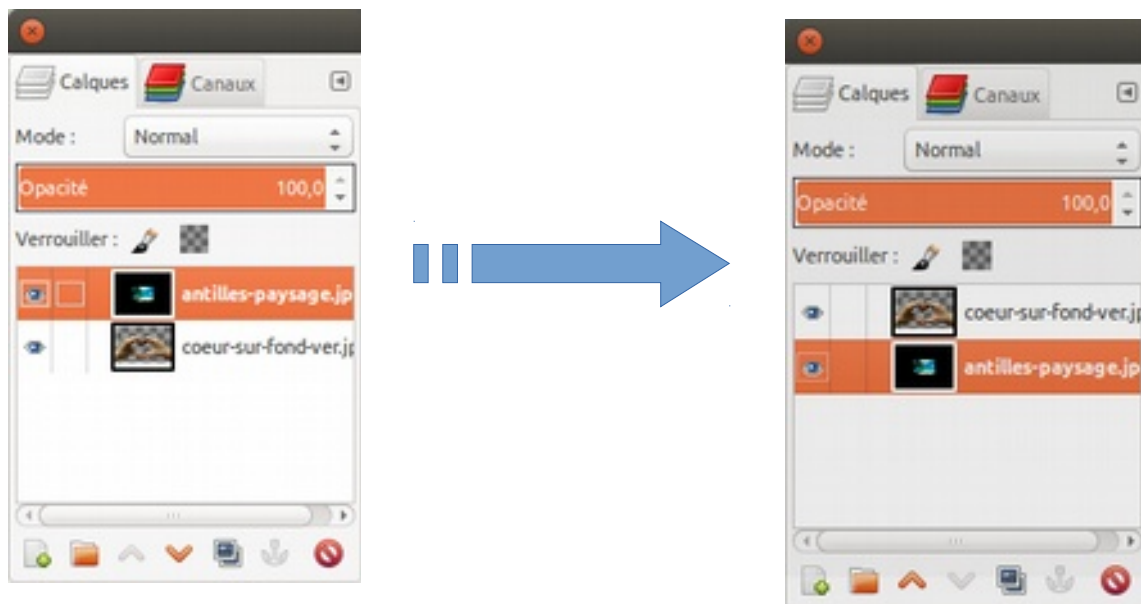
Calques Canaux

Mode : Normal

Opacité 100,0

Verrouiller :

antilles-paysage.jp

coeur-sur-fond-ver.jp

Calques Canaux

Mode : Normal

Opacité 100,0

Verrouiller :

coeur-sur-fond-ver.jp

antilles-paysage.jp